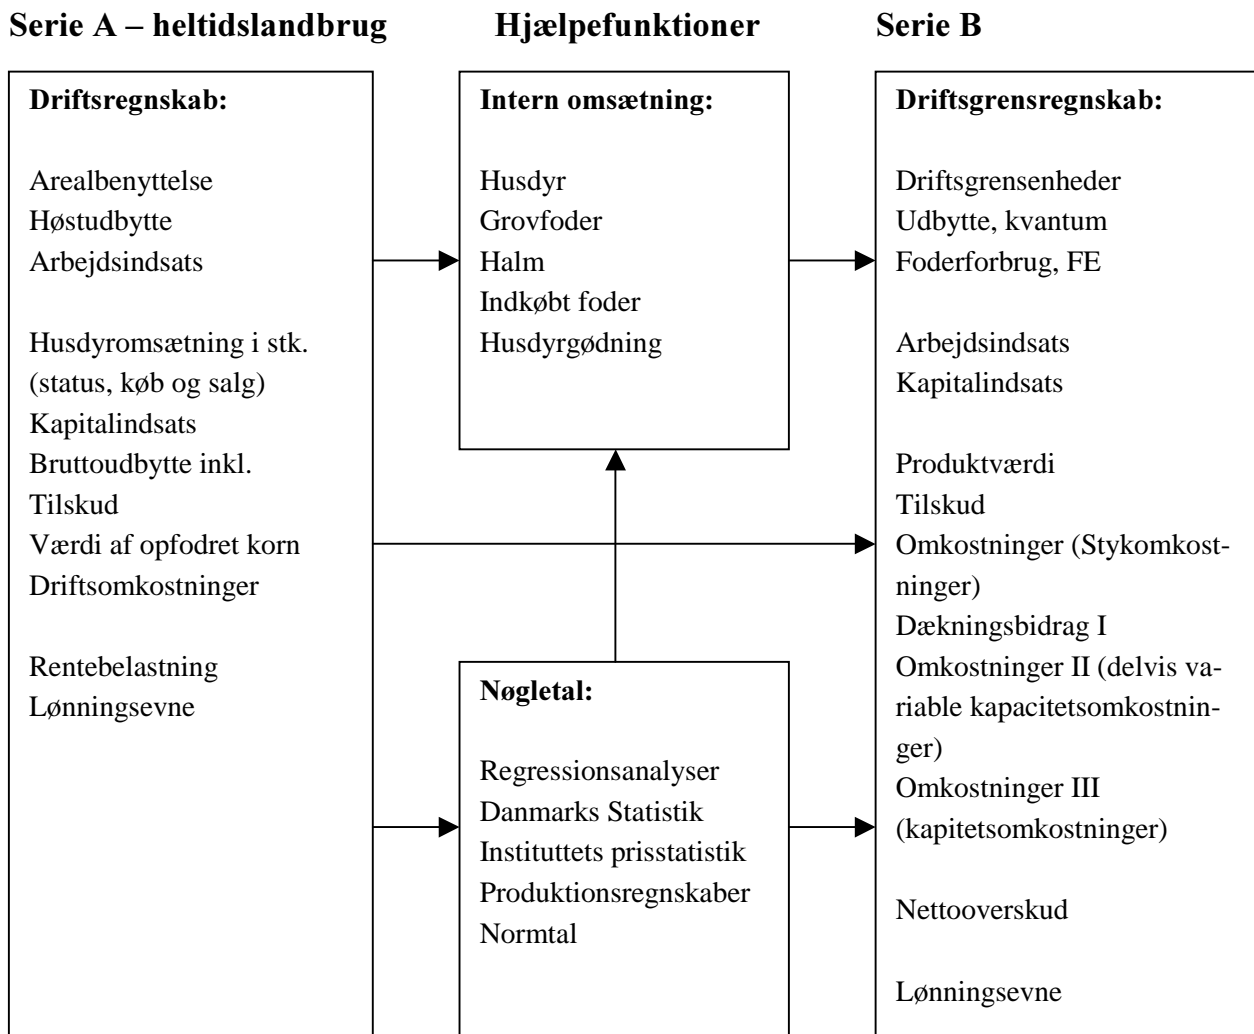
Serie A – heltidslandbrug

Driftsregnskab:

Arealbenyttelse
Høstudbytte
Arbejdsindsats

Husdyromsætning i stk. (status, køb og salg)
Kapitalindsats
Bruttoudbytte inkl.
Tilskud
Værdi af opfodret korn
Driftsomkostninger

Rentebelastning
Lønningsevne

Hjælpefunktioner

Intern omsætning:

Husdyr
Grovfoder
Halm
Indkøbt foder
Husdyrgødning

Nøgletal:

Regressionsanalyser
Danmarks Statistik
Instituttets prisstatistik
Produktionsregnskaber
Normtal

Serie B

Driftsgrensregnskab:

Driftsgrensenheder
Udbytte, kvantum
Foderforbrug, FE

Arbejdsindsats
Kapitalindsats

Produktværdi
Tilskud
Omkostninger (Stykomkostninger)
Dækningsbidrag I
Omkostninger II (delvis variable kapacitetsomkostninger)
Omkostninger III (kapitetsomkostninger)

Nettooverskud

Lønningsevne